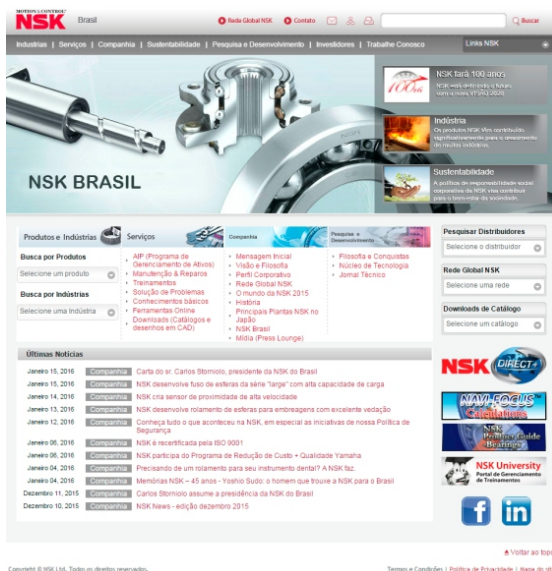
MOTION & CONTROL
NSK
Brasil

Rede Global NSK
Contato
Buscar

Indústrias | Serviços | Companhia | Sustentabilidade | Pesquisa e Desenvolvimento | Investidores | Trabalhe Conosco
Links NSK

NSK BRASIL

NSK fará 100 anos
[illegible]

Indústria
Os produtos NSK têm contribuído significativamente para o desenvolvimento de muitas indústrias.

Sustentabilidade
A política de responsabilidade social corporativa da NSK visa contribuir para o bem-estar da sociedade.

Produtos e Indústrias
Serviços
Companhia
Pesquisa e Desenvolvimento
Pesquisar Distribuidores

Busca por Produtos
Selecione um produto
Busca por Indústrias
Selecione uma Indústria

AIP (Programa de Gerenciamento de Ativos)
Manutenção & Reparos
Treinamentos
Solução de Problemas
Conhecimentos básicos
Ferramentas Online
Downloads (Catálogos e desenhos em CAD)

Mensagem Inicial
Visão e Filosofia
Perfil Corporativo
Rede Global NSK
O mundo da NSK 2015
História
Principais Plantas NSK no Japão
NSK Brasil
Mídia (Press Lounge)

Filosofia e Conquistas
Núcleo de Tecnologia
Jornal Técnico

Selecione o distribuidor
Rede Global NSK
Selecione uma rede
Downloads de Catálogo
Selecione um catálogo

Últimas Notícias

| | | |
|---|---|---|
| Janeiro 15, 2016 | Companhia | Carta do sr. Carlos Stornolo, presidente da NSK do Brasil |
| Janeiro 15, 2016 | Companhia | NSK desenvolve fuso de esferas da série "large" com alta capacidade de carga |
| Janeiro 14, 2016 | Companhia | NSK cria sensor de proximidade de alta velocidade |
| Janeiro 13, 2016 | Companhia | NSK desenvolve rolamento de esferas para embreagens com excelente vedação |
| Janeiro 12, 2016 | Companhia | Conheça tudo o que aconteceu na NSK, em especial as iniciativas de nossa Política de Segurança |
| Janeiro 06, 2016 | Companhia | NSK é recertificada pela ISO 9001 |
| Janeiro 06, 2016 | Companhia | NSK participa do Programa de Redução de Custo + Qualidade Yamaha |
| Janeiro 04, 2016 | Companhia | Precisando de um rolamento para seu instrumento dental? A NSK faz. |
| Janeiro 04, 2016 | Companhia | Memórias NSK – 45 anos - Yoshio Sudo: o homem que trouxe a NSK para o Brasil |
| Dezembro 11, 2015 | Companhia | Carlos Stornolo assume a presidência da NSK do Brasil |
| Dezembro 10, 2015 | Companhia | NSK News - edição dezembro 2015 |

NSK DIRECT
NAVI-FOCUS Calculations
NSK Product Guide Bearings
NSK University Portal de Gerenciamento de Treinamentos

Voltar ao topo
Copyright © NSK Ltd. Todos os direitos reservados.
Termos e Condições | Política de Privacidade | Mapa do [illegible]